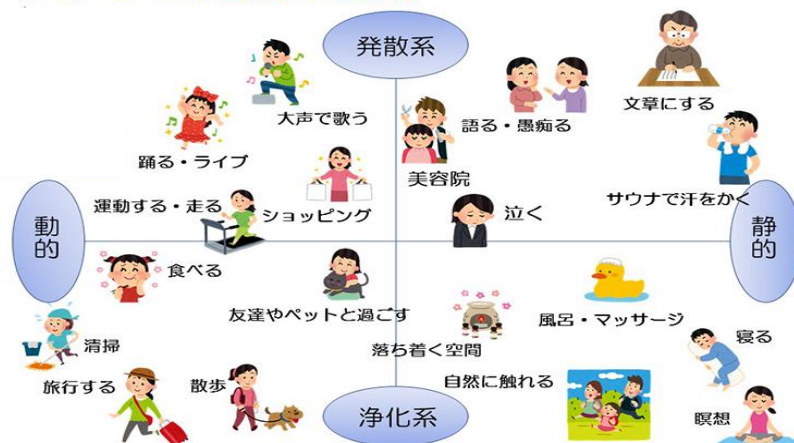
発散系

大声で歌う

語る・愚痴る

文章にする

踊る・ライブ

美容院

運動する・走る

ショッピング

泣く

サウナで汗をかく

動的

静的

食べる

友達やペットと過ごす

風呂・マッサージ

寝る

清掃

落ち着く空間

自然に触れる

旅行する

散歩

浄化系

瞑想